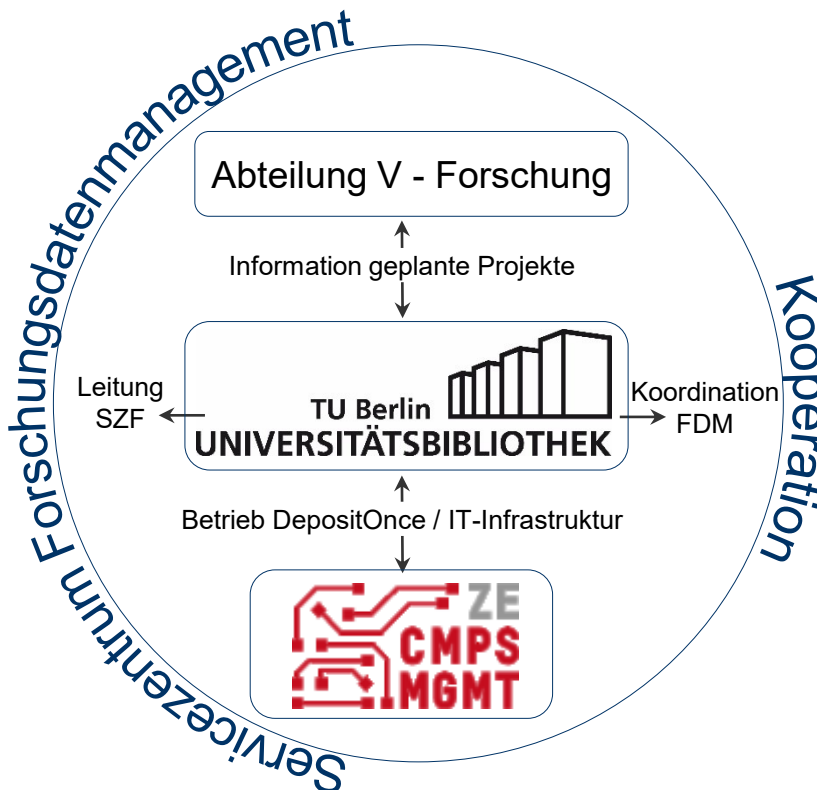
Servicezentrum Forschungsdatenmanagement

Kooperation

Abteilung V - Forschung

Information geplante Projekte

Leitung SZF

TU Berlin
UNIVERSITÄTSBIBLIOTHEK

Koordination FDM

Betrieb DepositOnce / IT-Infrastruktur

ZE
CMPS
MGMT